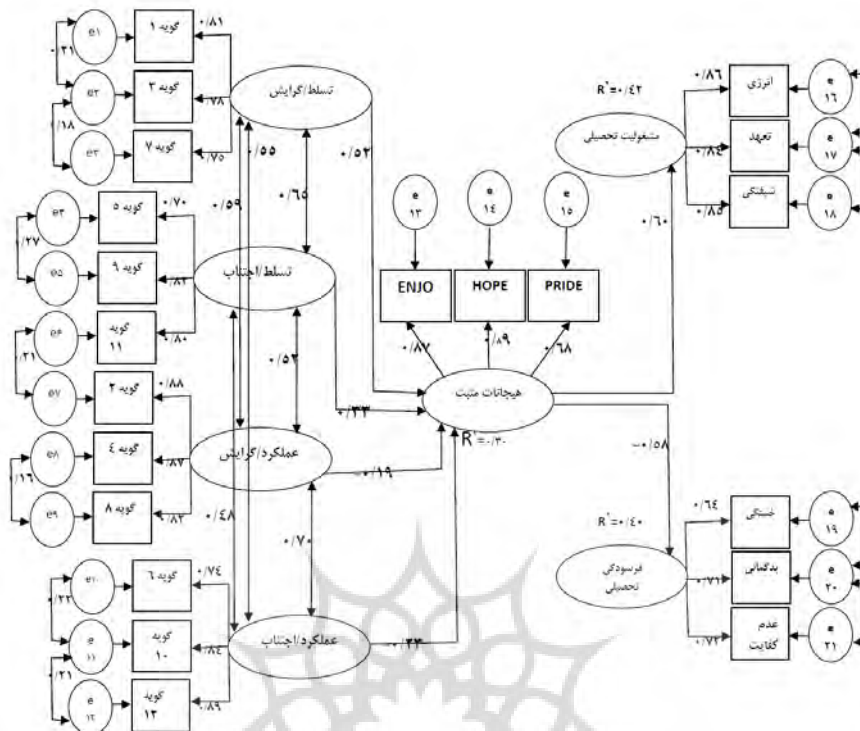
e1
گویه ۱
۰/۸۱
۰/۲۱
e2
گویه ۳
۰/۷۸
۰/۱۸
e3
گویه ۷
۰/۷۵
تسلط/گرایش
۰/۵۵
۰/۶۵
۰/۵۲
۰/۵۹
e4
گویه ۵
۰/۷۰
۰/۲۷
e5
گویه ۹
۰/۸۱
تسلط/اجتناب
e6
گویه ۱۱
۰/۸۰
۰/۲۱
e7
گویه ۲
۰/۸۸
۰/۵۲
e8
گویه ٤
۰/۸۷
عملکرد/گرایش
۰/۳۳
۰/۱۶
e9
گویه ۸
۰/۸۲
۰/٤۸
۰/۱۹
۰/۷۰
e10
گویه ٦
۰/۷٤
۰/۲۲
e 11
گویه ۱۰
۰/۸٤
عملکرد/اجتناب
۰/۲۳
۰/۲۱
e 12
گویه ۱۳
۰/۸۹
e ۱۳
e ۱٤
e ۱۵
ENJO
HOPE
PRIDE
۰/۸۷
۰/۸۹
۰/٦۸
هیجانات مثبت
$R^2$=۰/۳۰
$R^2$=۰/٤۲
مشغولیت تحصیلی
۰/٦۰
۰/۸٦
انرژی
e ۱٦
۰/۸٤
تعهد
e ۱۷
۰/۸۵
شیفتگی
e ۱۸
-۰/۵۸
$R^2$=۰/٤۰
فرسودگی تحصیلی
۰/٦٤
خستگی
e ۱۹
۰/۷۱
بدگمانی
e ۲۰
۰/۷۱
عدم کفایت
e ۲۱